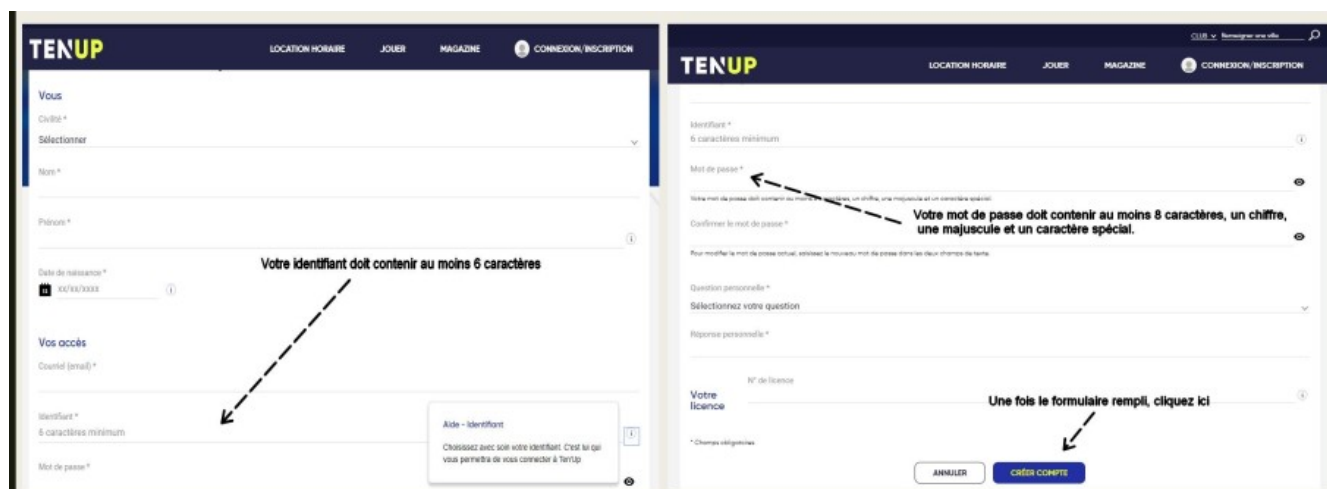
TENUP

LOCATION HORAIRE JOUER MAGAZINE CONNEXION/INSCRIPTION

Vous

Civilité *

Sélectionner

Nom *

Prénom *

Date de naissance *

xx/xx/xxxx

Votre identifiant doit contenir au moins 6 caractères

Vos accès

Courriel (email) *

Identifiant *

6 caractères minimum

Mot de passe *

Aide - Identifiant

Choisissez avec soin votre identifiant. C'est lui qui vous permettra de vous connecter à Ten'Up

CLUB Renseigner une ville

TENUP

LOCATION HORAIRE JOUER MAGAZINE CONNEXION/INSCRIPTION

Identifiant *

6 caractères minimum

Mot de passe *

Votre mot de passe doit contenir au moins 8 caractères, un chiffre, une majuscule et un caractère spécial.

Confirmer le mot de passe *

Votre mot de passe doit contenir au moins 8 caractères, un chiffre, une majuscule et un caractère spécial.

Pour modifier le mot de passe actuel, saisissez le nouveau mot de passe dans les deux champs de texte.

Question personnelle *

Sélectionnez votre question

Réponse personnelle *

Votre licence

N° de licence

Une fois le formulaire rempli, cliquez ici

* Champs obligatoires

ANNULER

CRÉER COMPTE